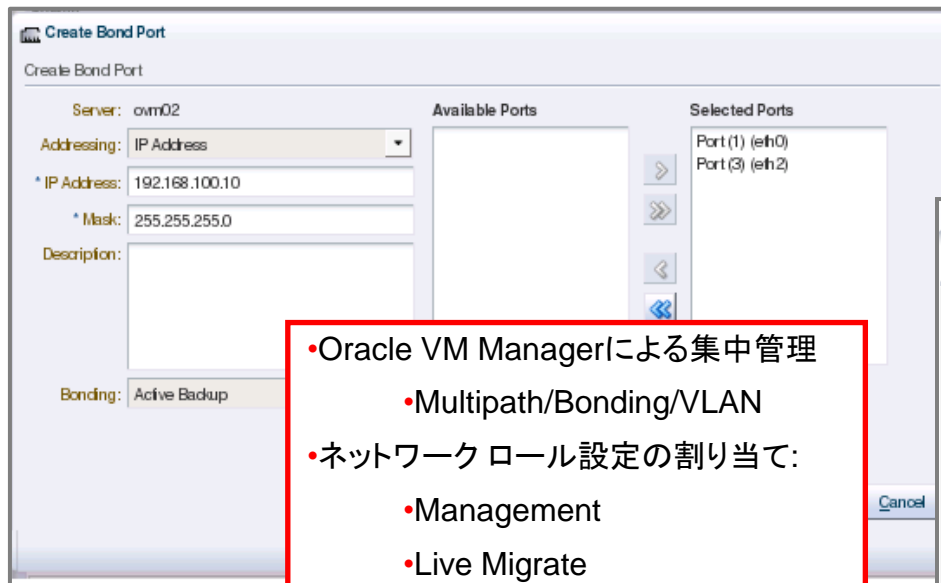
Create Bond Port

Create Bond Port

Server: ovm02

Addressing: IP Address

* IP Address: 192.168.100.10

* Mask: 255.255.255.0

Description:

Bonding: Active Backup

Available Ports

Selected Ports

Port (1) (eth0)
Port (3) (eth2)

Cancel

•Oracle VM Managerによる集中管理

•Multipath/Bonding/VLAN

•ネットワーク ロール設定の割り当て:

•Management

•Live Migrate